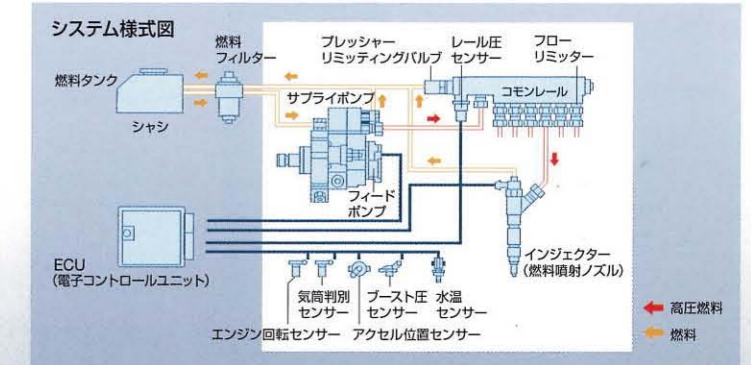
システム様式図

燃料タンク

シャシ

燃料フィルター

プレッシャーリミッティングバルブ

レール圧センサー

フローリミッター

サプライポンプ

コモンレール

フィードポンプ

ECU
(電子コントロールユニット)

インジェクター
(燃料噴射ノズル)

気筒判別センサー

ブースト圧センサー

水温センサー

エンジン回転センサー

アクセル位置センサー

高圧燃料

燃料